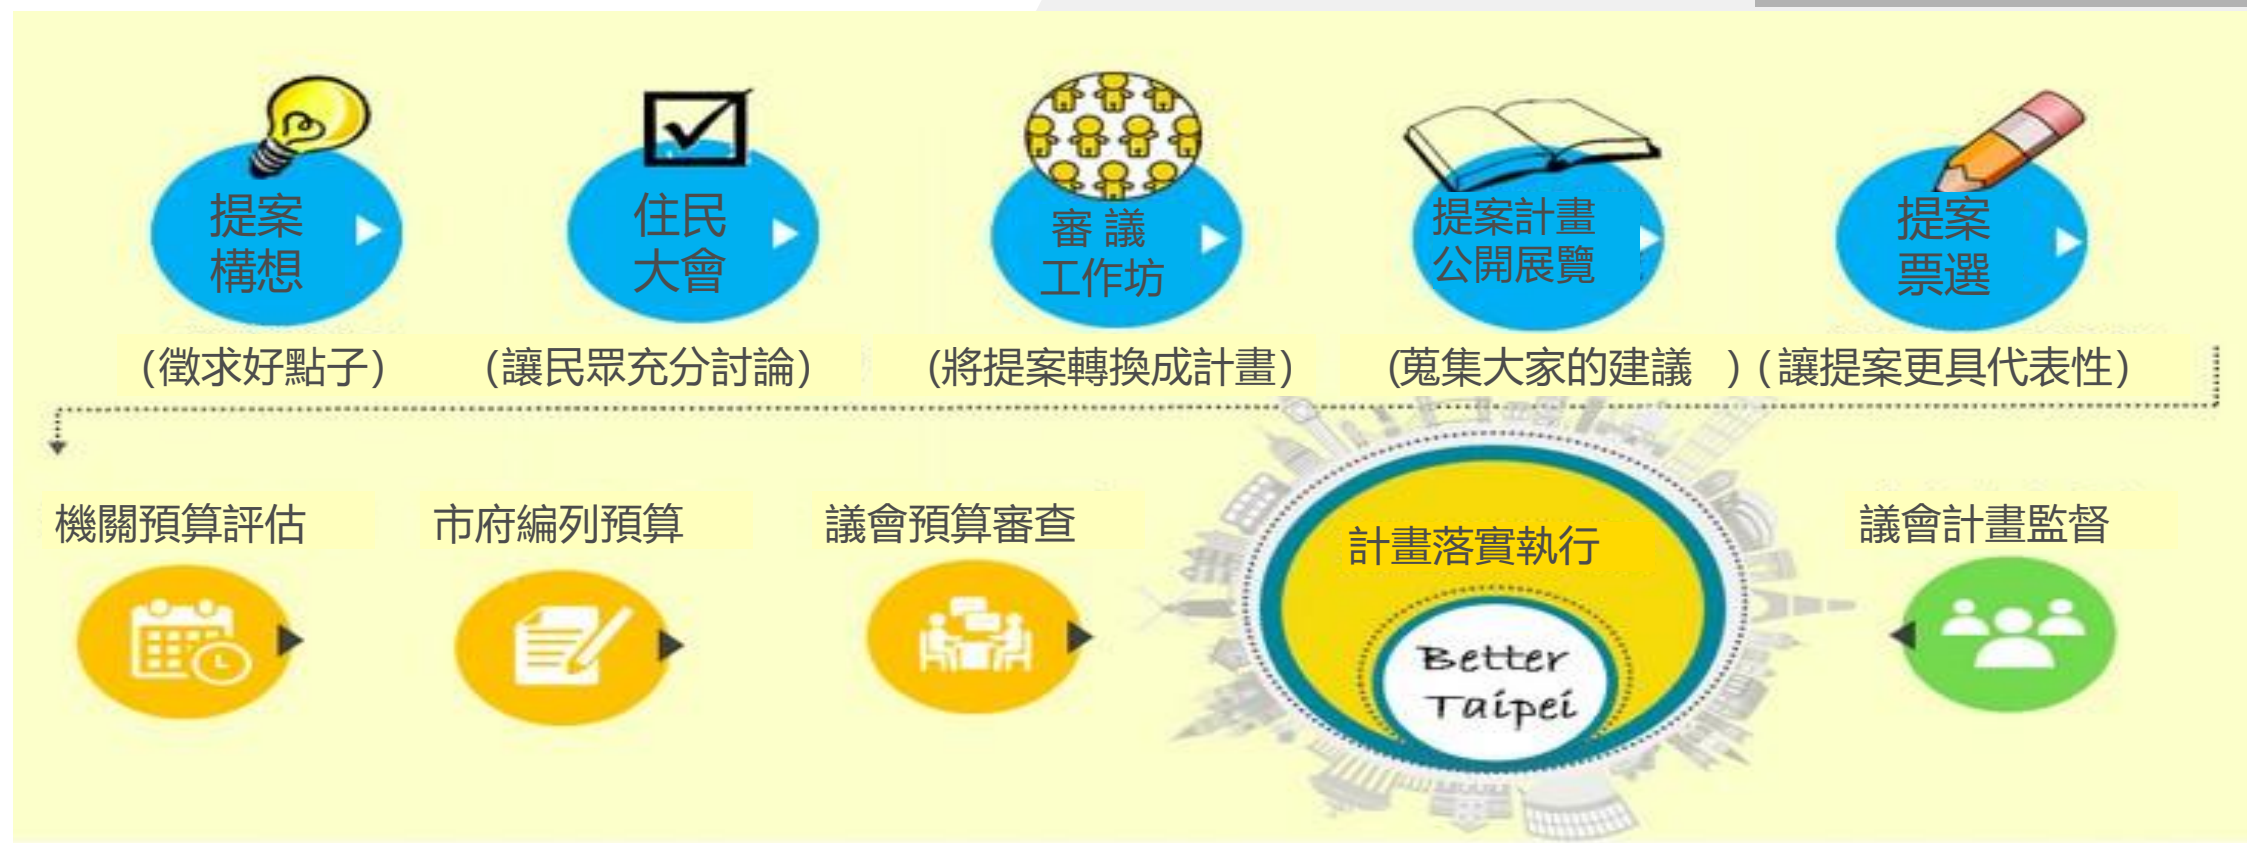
提案構想
(徵求好點子)

住民大會
(讓民眾充分討論)

審議工作坊
(將提案轉換成計畫)

提案計畫公開展覽
(蒐集大家的建議 )

提案票選
(讓提案更具代表性)

議會計畫監督

計畫落實執行

Better Taipei

議會預算審查

市府編列預算

機關預算評估